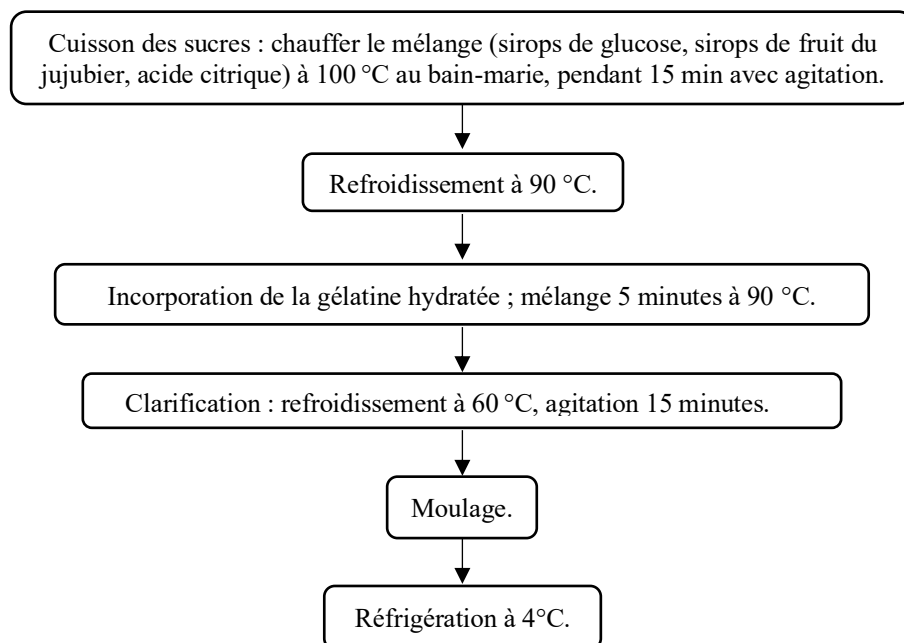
Cuisson des sucres : chauffer le mélange (sirops de glucose, sirops de fruit du jujubier, acide citrique) à 100 °C au bain-marie, pendant 15 min avec agitation.

Refroidissement à 90 °C.

Incorporation de la gélatine hydratée ; mélange 5 minutes à 90 °C.

Clarification : refroidissement à 60 °C, agitation 15 minutes.

Moulage.

Réfrigération à 4°C.